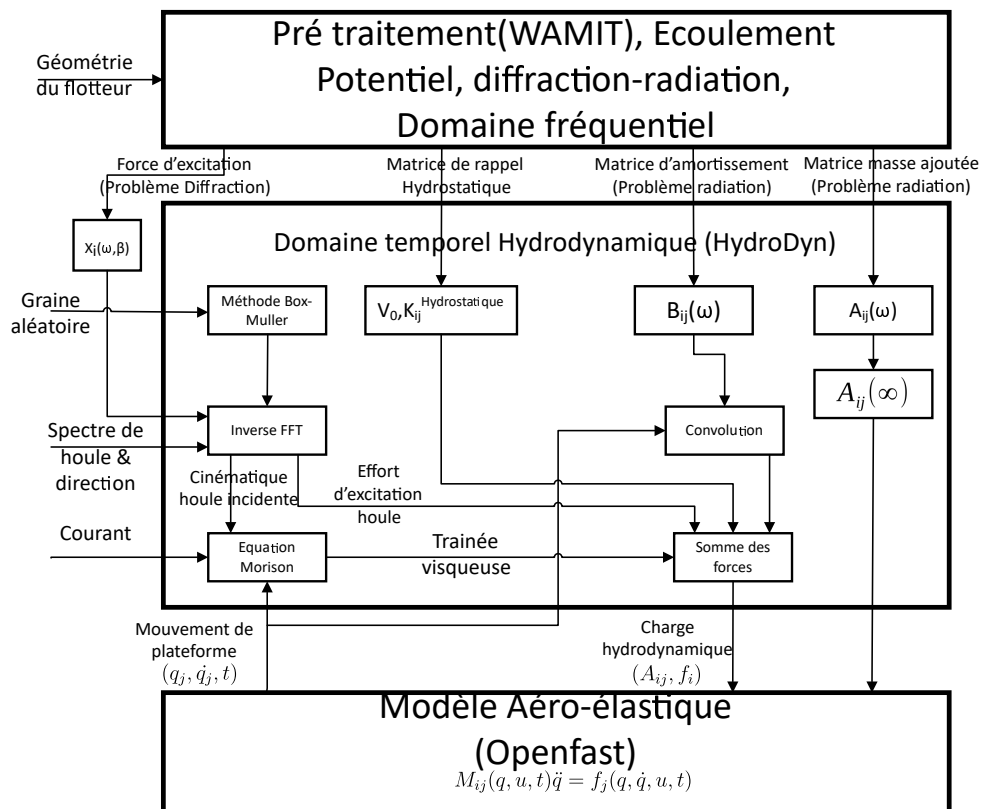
Pré traitement(WAMIT), Ecoulement Potentiel, diffraction-radiation, Domaine fréquentiel

Géométrie du flotteur

Force d'excitation (Problème Diffraction)

Matrice de rappel Hydrostatique

Matrice d'amortissement (Problème radiation)

Matrice masse ajoutée (Problème radiation)

Domaine temporel Hydrodynamique (HydroDyn)

$x_i(\omega,\beta)$

Graine aléatoire

Méthode Box-Muller

$V_0, K_{ij}^{Hydrostatique}$

$B_{ij}(\omega)$

$A_{ij}(\omega)$

$A_{ij}(\infty)$

Spectre de houle & direction

Inverse FFT

Convolution

Cinématique houle incidente

Effort d'excitation houle

Courant

Equation Morison

Trainée visqueuse

Somme des forces

Mouvement de plateforme $(q_j, \dot{q_j}, t)$

Charge hydrodynamique $(A_{ij}, f_i)$

Modèle Aéro-élastique (Openfast)

$M_{ij}(q,u,t)\ddot{q} = f_j(q,\dot{q},u,t)$